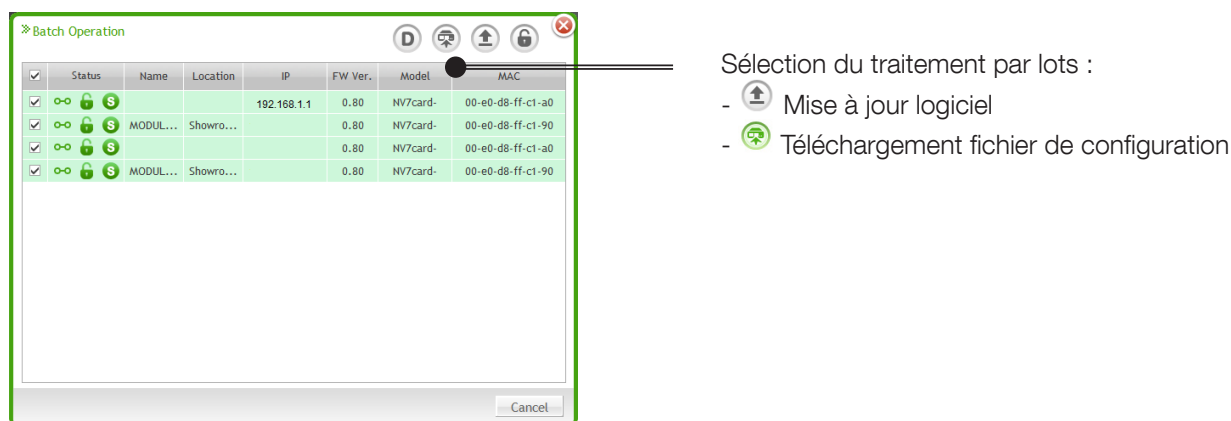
» Batch Operation

D

| ☑ | Status | Name | Location | IP | FW Ver. | Model | MAC |
|---|---|---|---|---|---|---|---|
| ☑ | S | | | 192.168.1.1 | 0.80 | NV7card- | 00-e0-d8-ff-c1-a0 |
| ☑ | S | MODUL... | Showro... | | 0.80 | NV7card- | 00-e0-d8-ff-c1-90 |
| ☑ | S | | | | 0.80 | NV7card- | 00-e0-d8-ff-c1-a0 |
| ☑ | S | MODUL... | Showro... | | 0.80 | NV7card- | 00-e0-d8-ff-c1-90 |

Cancel

Sélection du traitement par lots :
- Mise à jour logiciel
- Téléchargement fichier de configuration